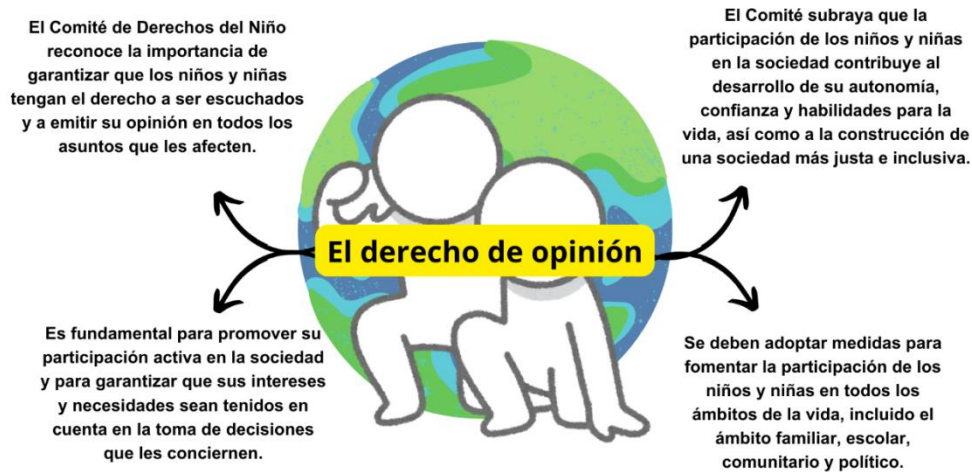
El Comité de Derechos del Niño reconoce la importancia de garantizar que los niños y niñas tengan el derecho a ser escuchados y a emitir su opinión en todos los asuntos que les afecten.

El Comité subraya que la participación de los niños y niñas en la sociedad contribuye al desarrollo de su autonomía, confianza y habilidades para la vida, así como a la construcción de una sociedad más justa e inclusiva.

El derecho de opinión

Es fundamental para promover su participación activa en la sociedad y para garantizar que sus intereses y necesidades sean tenidos en cuenta en la toma de decisiones que les conciernen.

Se deben adoptar medidas para fomentar la participación de los niños y niñas en todos los ámbitos de la vida, incluido el ámbito familiar, escolar, comunitario y político.